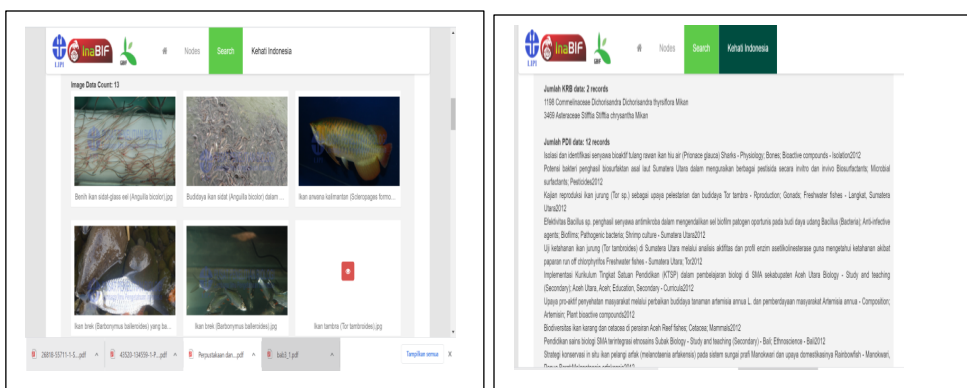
LIPI InaBIF LBIF Nodes Search Kehati Indonesia

Image Data Count: 13

Benih ikan sidat-glass eel (Anguilla bicolor).jpg

Budidaya ikan sidat (Anguilla bicolor) dalam ...

Ikan arwana kalimantan (Scleropages formo...

Ikan brek (Barbonymus balleroides) yang ba...

Ikan brek (Barbonymus balleroides).jpg

Ikan tambra (Tor tambroides)

26818-55711-1-S....pdf

40520-134559-1-P....pdf

Perpustakaan dan....pdf

bab3_1.pdf

Tampilkan semua

LIPI InaBIF LBIF Nodes Search Kehati Indonesia

Jumlah KRB data: 2 records

1198 Commelinaceae Dichorisandra Dichorisandra thyrsiflora Mikan

3459 Asteraceae Stiffia Stiffia chrysantha Mikan

Jumlah PDII data: 12 records

Isolasi dan identifikasi senyawa bioaktif tulang rawan ikan hiu air (Prionace glauca) Sharks - Physiology; Bones; Bioactive compounds - Isolation2012

Potensi bakteri penghasil biosurfaktan asal laut Sumatera Utara dalam mengurai bahan berbagai pestisida secara invitro dan invivo Biosurfactants; Microbial surfactants; Pesticides2012

Kajian reproduksi ikan jurung (Tor sp.) sebagai upaya pelestarian dan budidaya Tor tambra - Rproduction; Gonads; Freshwater fishes - Langkat, Sumatera Utara2012

Efektivitas Bacillus sp. penghasil senyawa antimikroba dalam mengendalikan eel biofilm patogen oportunis pada budi daya udang Bacillus (Bacteria); Anti-infective agents; Biofilms; Pathogenic bacteria; Shrimp culture - Sumatera Utara2012

Uji ketahanan ikan jurung (Tor tambroides) di Sumatera Utara melalui analisis aktifitas dan profil enzim asetilkolinesterase guna mengetahui ketahanan akibat paparan run off chlorphyrifos Freshwater fishes - Sumatera Utara; Tor2012

Implementasi Kurikulum Tingkat Satuan Pendidikan (KTSP) dalam pembelajaran biologi di SMA sekabupaten Aceh Utara Biology - Study and teaching (Secondary); Aceh Utara, Aceh; Education, Secondary - Curricula2012

Upaya pro-aktif penyehatan masyarakat melalui perbaikan budidaya tanaman artemisia annua L. dan pemberdayaan masyarakat Artemisia annua - Composition; Artemisin; Plant bioactive compounds2012

Biodiversitas ikan karang dan cetacea di perairan Aceh Reef fishes; Cetacea; Mammals2012

Pendidikan sains biologi SMA terintegrasi etnosains Subak Biology - Study and teaching (Secondary) - Bali; Ethnoscience - Bali2012

Strategi konservasi in situ ikan pelangi arfak (melanotaenia arfakensis) pada sistem sungai prafi Manokwari dan upaya domestikasinya Rainbowfish - Manokwari, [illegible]